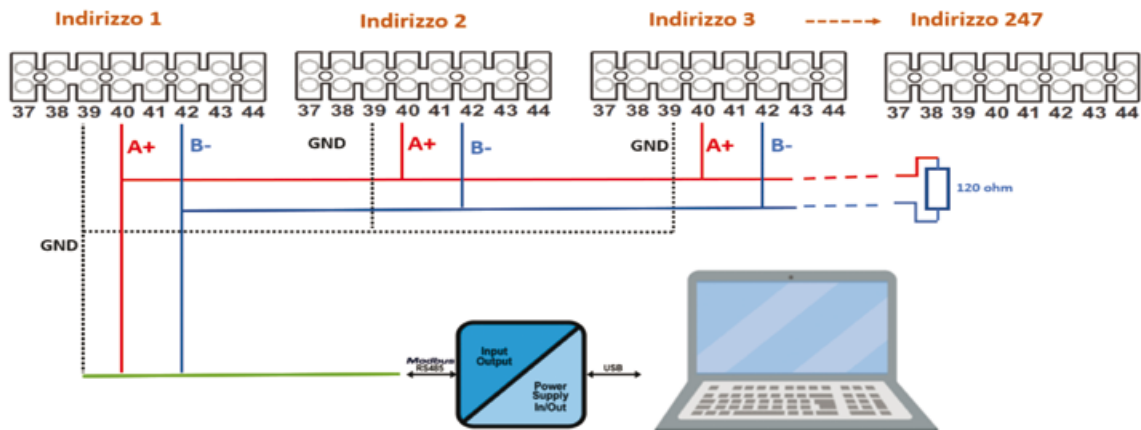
Indirizzo 1

Indirizzo 2

Indirizzo 3

Indirizzo 247

37 38 39 40 41 42 43 44

37 38 39 40 41 42 43 44

37 38 39 40 41 42 43 44

37 38 39 40 41 42 43 44

A+ B-

GND A+ B-

GND A+ B-

120 ohm

GND

Modbus RS485

Input Output

Power Supply In/Out

USB